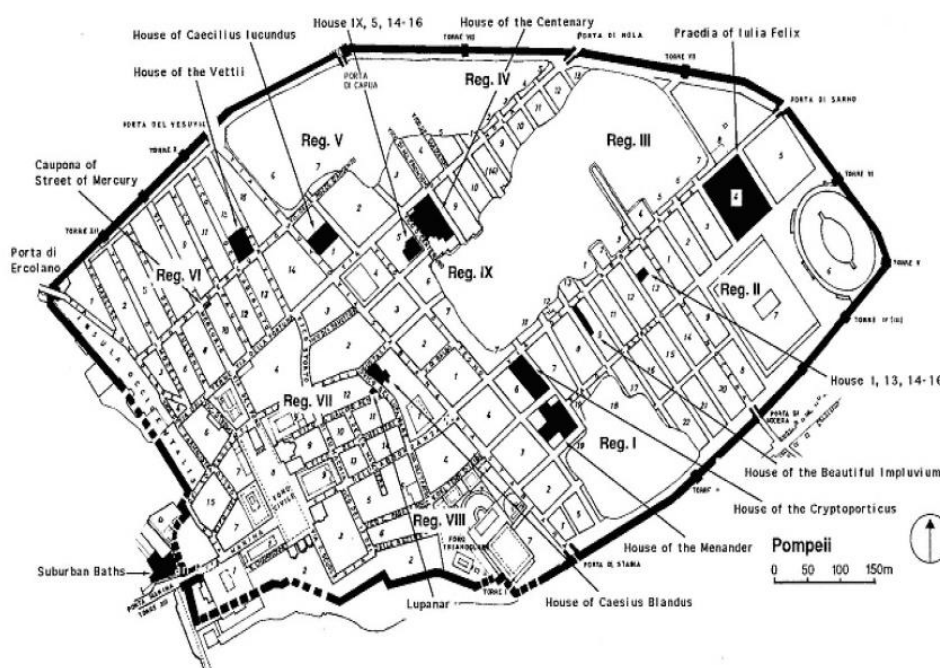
House IX, 5, 14-16
House of the Centenary
House of Caecilius Iucundus
Praedia of Iulia Felix
House of the Vettii
PORTA DI NOLA
PORTA DI CAPUA
Reg. IV
PORTA DI SARNO
PORTA DEL VESUVIO
Reg. V
Reg. III
Caupona of Street of Mercury
Porta di Ercolano
Reg. VI
Reg. IX
Reg. II
House I, 13, 14-16
Reg. VII
Reg. I
PORTA DI NOCERA
House of the Beautiful Impluvium
House of the Cryptoporticus
Reg. VIII
FORO TRIANGOLARE
House of the Menander
Pompeii
0 50 100 150m
Suburban Baths
PORTA MARINA
PORTA DI STABIA
Lupanar
House of Caesius Blandus